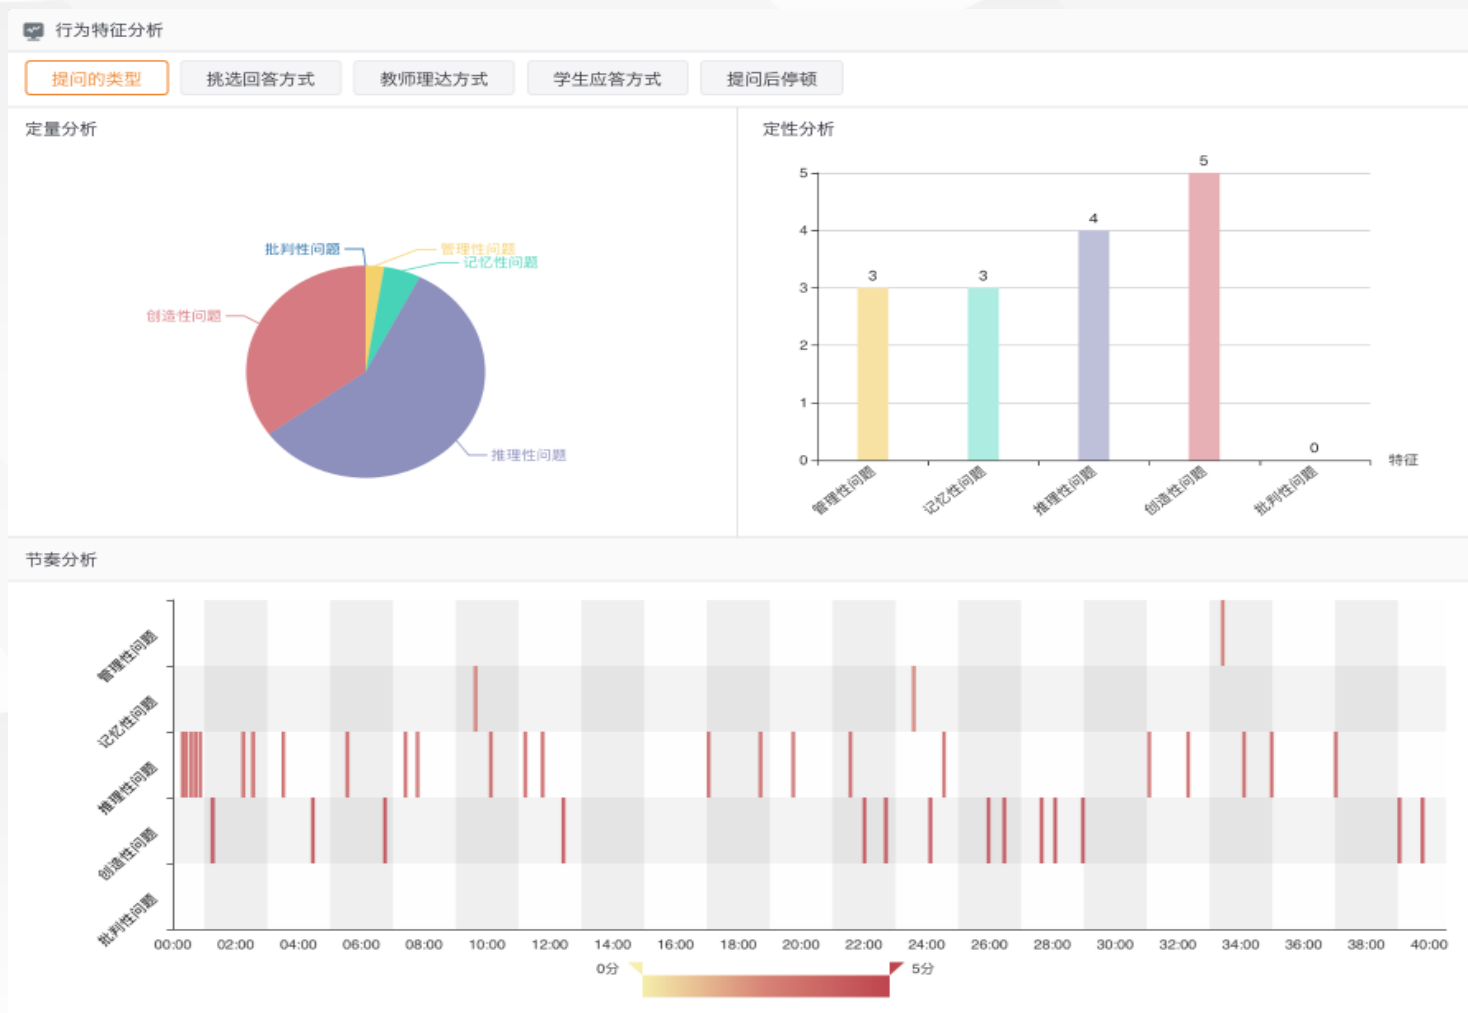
行为特征分析

提问的类型 挑选回答方式 教师理达方式 学生应答方式 提问后停顿

定量分析

批判性问题
管理性问题
记忆性问题
创造性问题
推理性问题

定性分析

5
4
3
2
1
0

3 3 4 5 0

管理性问题 记忆性问题 推理性问题 创造性问题 批判性问题 特征

节奏分析

管理性问题
记忆性问题
推理性问题
创造性问题
批判性问题

00:00 02:00 04:00 06:00 08:00 10:00 12:00 14:00 16:00 18:00 20:00 22:00 24:00 26:00 28:00 30:00 32:00 34:00 36:00 38:00 40:00

0分 5分